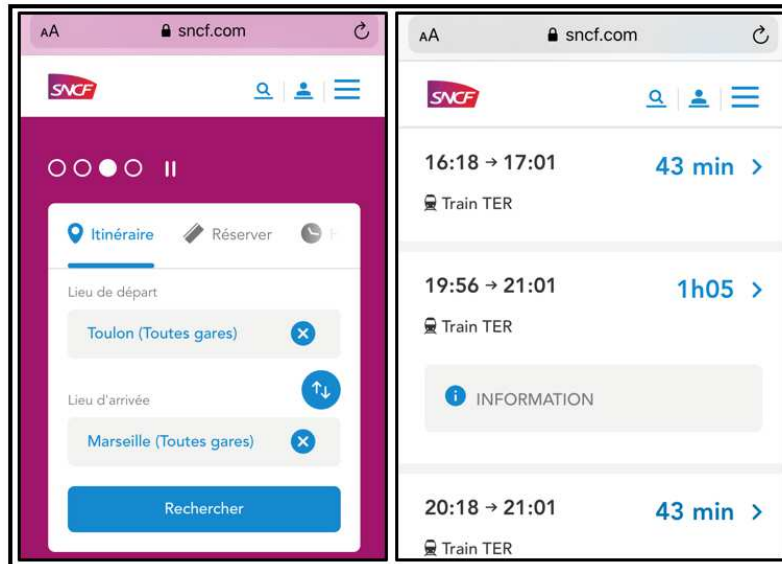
AA sncf.com

SNCF

Itinéraire Réserver

Lieu de départ

Toulon (Toutes gares)

Lieu d'arrivée

Marseille (Toutes gares)

Rechercher

AA sncf.com

SNCF

16:18 → 17:01 43 min >

Train TER

19:56 → 21:01 1h05 >

Train TER

INFORMATION

20:18 → 21:01 43 min >

Train TER